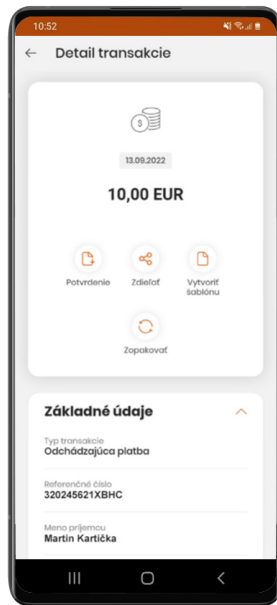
10:52

Detail transakcie

13.09.2022

10,00 EUR

Potvrdenie

Zdieľať

Vytvoriť šablónu

Zopakovať

Základné údaje

Typ transakcie
Odchádzajúca platba

Referenčné číslo
320245621XBHC

Meno príjemcu
Martin Kartička